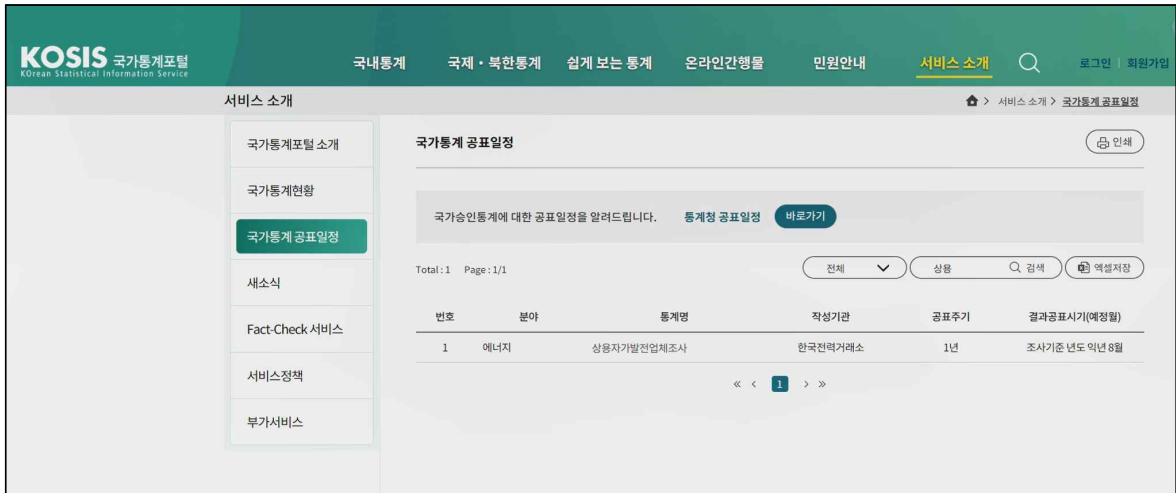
KOSIS 국가통계포털
KOrean Statistical Information Service

국내통계 국제·북한통계 쉽게 보는 통계 온라인간행물 민원안내 서비스 소개

로그인 | 회원가입

서비스 소개

> 서비스 소개 > 국가통계 공표일정

국가통계포털 소개
국가통계현황
국가통계 공표일정
새소식
Fact-Check 서비스
서비스정책
부가서비스

국가통계 공표일정

인쇄

국가승인통계에 대한 공표일정을 알려드립니다. 통계청 공표일정 바로가기

Total : 1 Page : 1/1

전체

상용

검색

엑셀저장

| 번호 | 분야 | 통계명 | 작성기관 | 공표주기 | 결과공표시기(예정월) |
|---|---|---|---|---|---|
| 1 | 에너지 | 상용자가발전업체조사 | 한국전력거래소 | 1년 | 조사기준 년도 익년 8월 |

« ‹ 1 › »